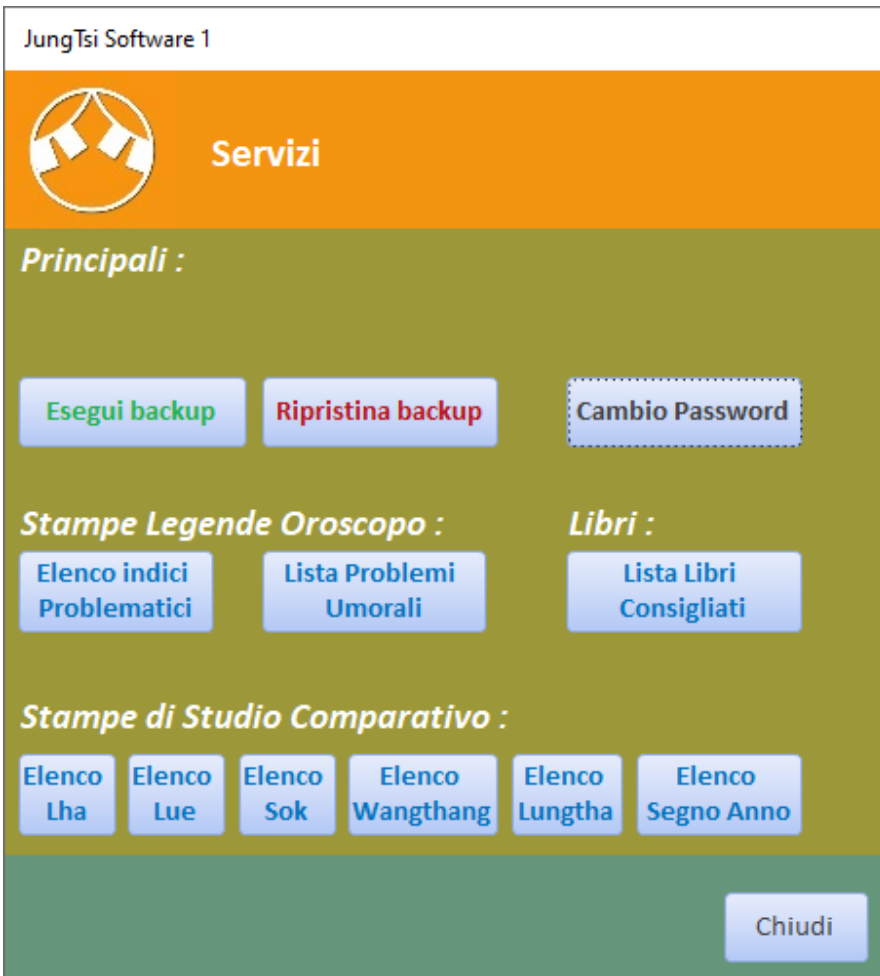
JungTsi Software 1

Servizi

Principali :

Esegui backup

Ripristina backup

Cambio Password

Stampe Legende Oroscopo :

Libri :

Elenco indici Problematici

Lista Problemi Umorali

Lista Libri Consigliati

Stampe di Studio Comparativo :

Elenco Lha

Elenco Lue

Elenco Sok

Elenco Wangthang

Elenco Lungtha

Elenco Segno Anno

Chiudi